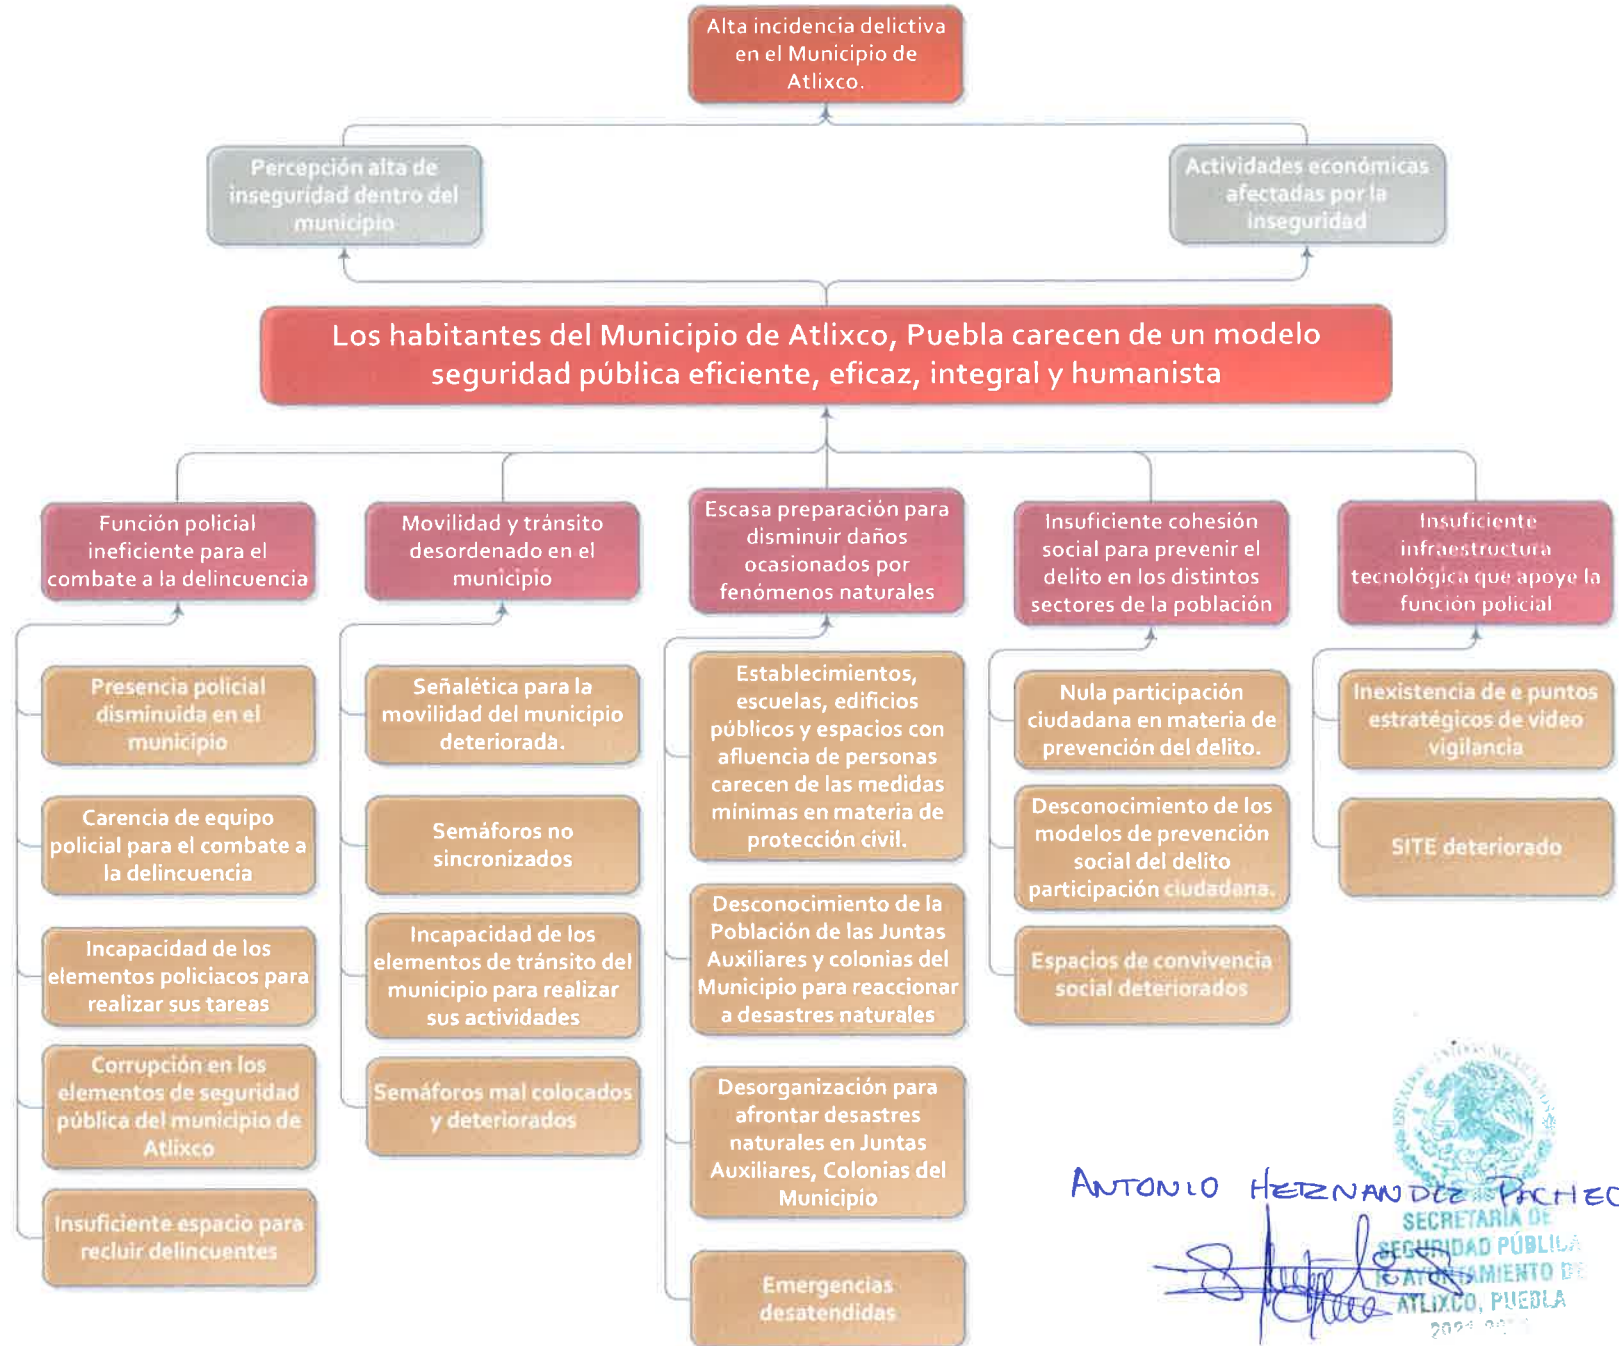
Alta incidencia delictiva en el Municipio de Atlixco.

Percepción alta de inseguridad dentro del municipio

Actividades económicas afectadas por la inseguridad

Los habitantes del Municipio de Atlixco, Puebla carecen de un modelo seguridad pública eficiente, eficaz, integral y humanista

Función policial ineficiente para el combate a la delincuencia

Presencia policial disminuida en el municipio

Carencia de equipo policial para el combate a la delincuencia

Incapacidad de los elementos policiacos para realizar sus tareas

Corrupción en los elementos de seguridad pública del municipio de Atlixco

Insuficiente espacio para recluir delincuentes

Movilidad y tránsito desordenado en el municipio

Señalética para la movilidad del municipio deteriorada.

Semáforos no sincronizados

Incapacidad de los elementos de tránsito del municipio para realizar sus actividades

Semáforos mal colocados y deteriorados

Escasa preparación para disminuir daños ocasionados por fenómenos naturales

Establecimientos, escuelas, edificios públicos y espacios con afluencia de personas carecen de las medidas mínimas en materia de protección civil.

Desconocimiento de la Población de las Juntas Auxiliares y colonias del Municipio para reaccionar a desastres naturales

Desorganización para afrontar desastres naturales en Juntas Auxiliares, Colonias del Municipio

Emergencias desatendidas

Insuficiente cohesión social para prevenir el delito en los distintos sectores de la población

Nula participación ciudadana en materia de prevención del delito.

Desconocimiento de los modelos de prevención social del delito participación ciudadana.

Espacios de convivencia social deteriorados

Insuficiente infraestructura tecnológica que apoye la función policial

Inexistencia de e puntos estratégicos de video vigilancia

SITE deteriorado

ANTONIO HERNANDEZ PACHEC

ESTADOS UNIDOS MEXICANOS
SECRETARÍA DE SEGURIDAD PÚBLICA
H. AYUNTAMIENTO DE ATLIXCO, PUEBLA
2021-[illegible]